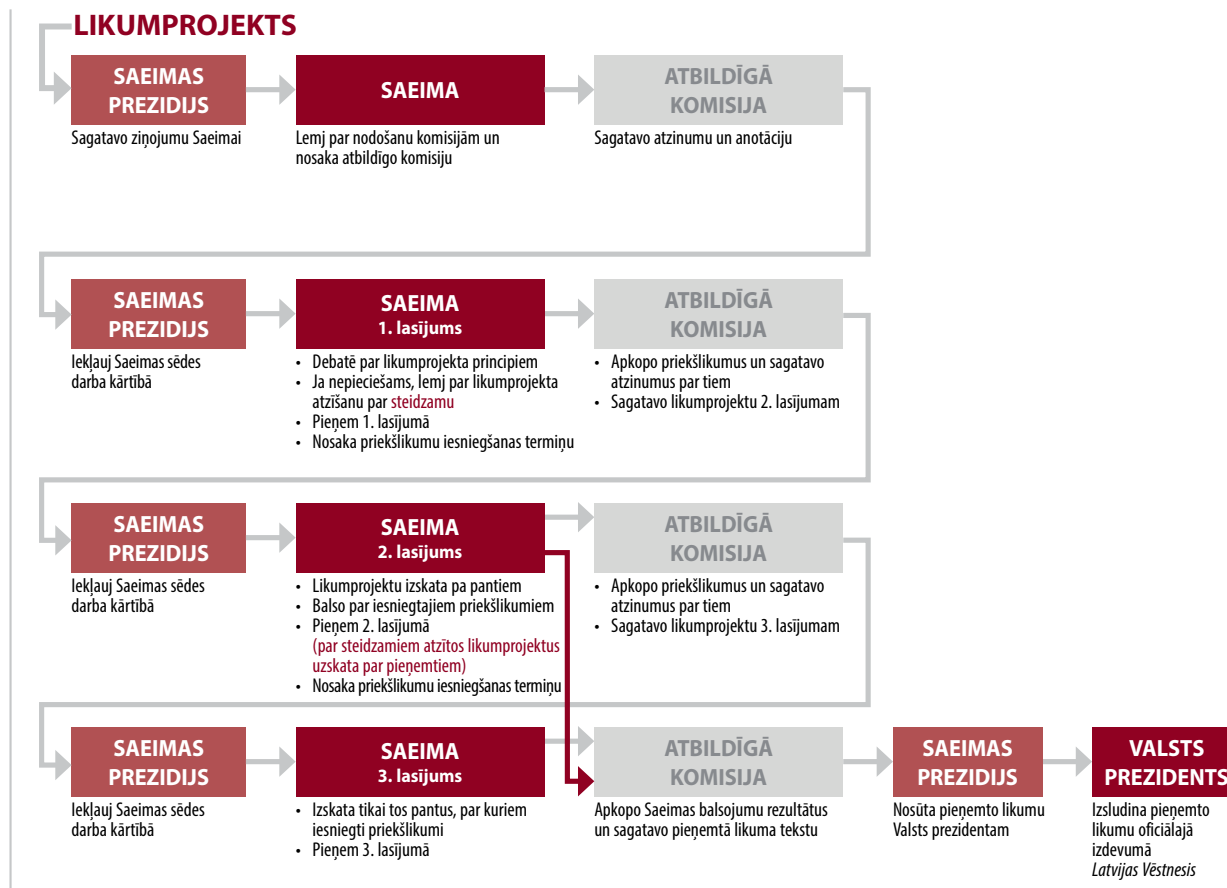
LIKUMPROJEKTS

SAEIMAS PREZIDIJS
Sagatavo ziņojumu Saeimai

SAEIMA
Lemj par nodošanu komisijām un nosaka atbildīgo komisiju

ATBILDĪGĀ KOMISIJA
Sagatavo atzinumu un anotāciju

SAEIMAS PREZIDIJS
Iekļauj Saeimas sēdes darba kārtībā

SAEIMA
1. lasījums
• Debatē par likumprojekta principiem
• Ja nepieciešams, lemj par likumprojekta atzīšanu par steidzamu
• Pieņem 1. lasījumā
• Nosaka priekšlikumu iesniegšanas termiņu

ATBILDĪGĀ KOMISIJA
• Apkopo priekšlikumus un sagatavo atzinumus par tiem
• Sagatavo likumprojektu 2. lasījumam

SAEIMAS PREZIDIJS
Iekļauj Saeimas sēdes darba kārtībā

SAEIMA
2. lasījums
• Likumprojektu izskata pa pantiem
• Balso par iesniegtajiem priekšlikumiem
• Pieņem 2. lasījumā (par steidzamiem atzītos likumprojektus uzskata par pieņemtiem)
• Nosaka priekšlikumu iesniegšanas termiņu

ATBILDĪGĀ KOMISIJA
• Apkopo priekšlikumus un sagatavo atzinumus par tiem
• Sagatavo likumprojektu 3. lasījumam

SAEIMAS PREZIDIJS
Iekļauj Saeimas sēdes darba kārtībā

SAEIMA
3. lasījums
• Izskata tikai tos pantus, par kuriem iesniegti priekšlikumi
• Pieņem 3. lasījumā

ATBILDĪGĀ KOMISIJA
Apkopo Saeimas balsojumu rezultātus un sagatavo pieņemtā likuma tekstu

SAEIMAS PREZIDIJS
Nosūta pieņemto likumu Valsts prezidentam

VALSTS PREZIDENTS
Izsludina pieņemto likumu oficiālajā izdevumā *Latvijas Vēstnesis*